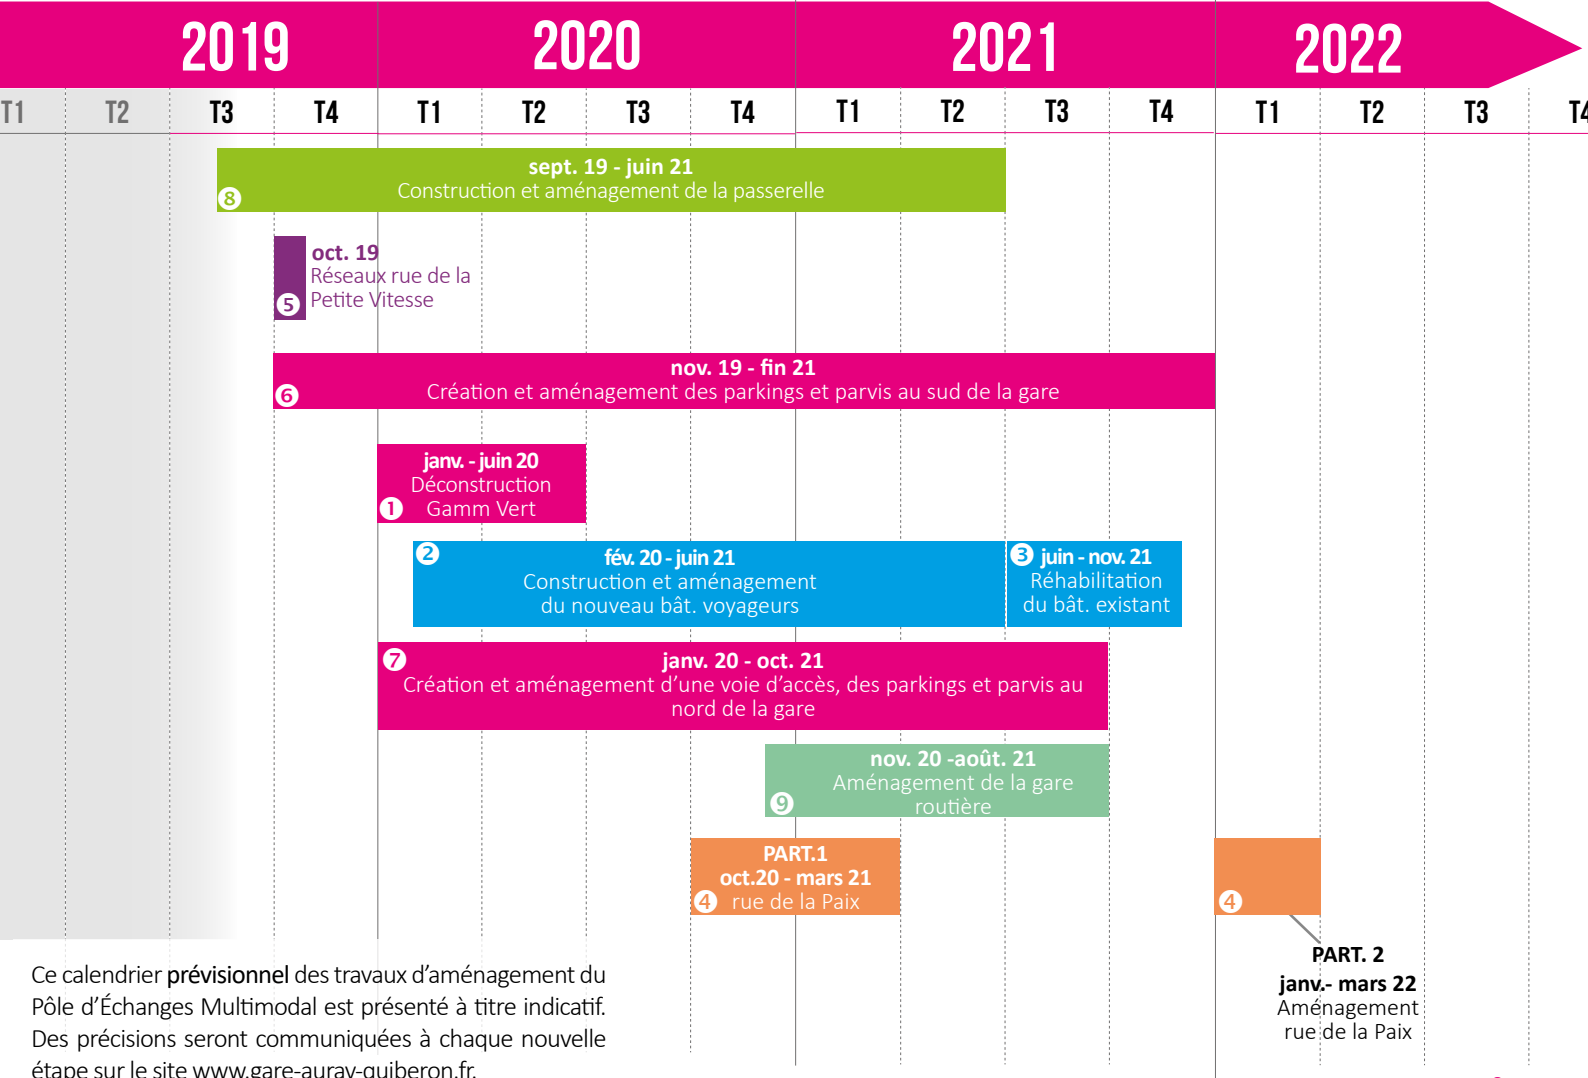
2019 2020 2021 2022

T1 T2 T3 T4 T1 T2 T3 T4 T1 T2 T3 T4 T1 T2 T3 T4

sept. 19 - juin 21
Construction et aménagement de la passerelle
8

oct. 19
Réseaux rue de la Petite Vitesse
5

nov. 19 - fin 21
Création et aménagement des parkings et parvis au sud de la gare
6

janv. - juin 20
Déconstruction Gamm Vert
1

2
fév. 20 - juin 21
Construction et aménagement du nouveau bât. voyageurs

3 juin - nov. 21
Réhabilitation du bât. existant

7
janv. 20 - oct. 21
Création et aménagement d'une voie d'accès, des parkings et parvis au nord de la gare

nov. 20 -août. 21
Aménagement de la gare routière
9

PART.1
oct.20 - mars 21
4 rue de la Paix

4

PART. 2
janv.- mars 22
Aménagement rue de la Paix

Ce calendrier **prévisionnel** des travaux d'aménagement du Pôle d'Échanges Multimodal est présenté à titre indicatif. Des précisions seront communiquées à chaque nouvelle étape sur le site www.gare-auray-quiberon.fr.